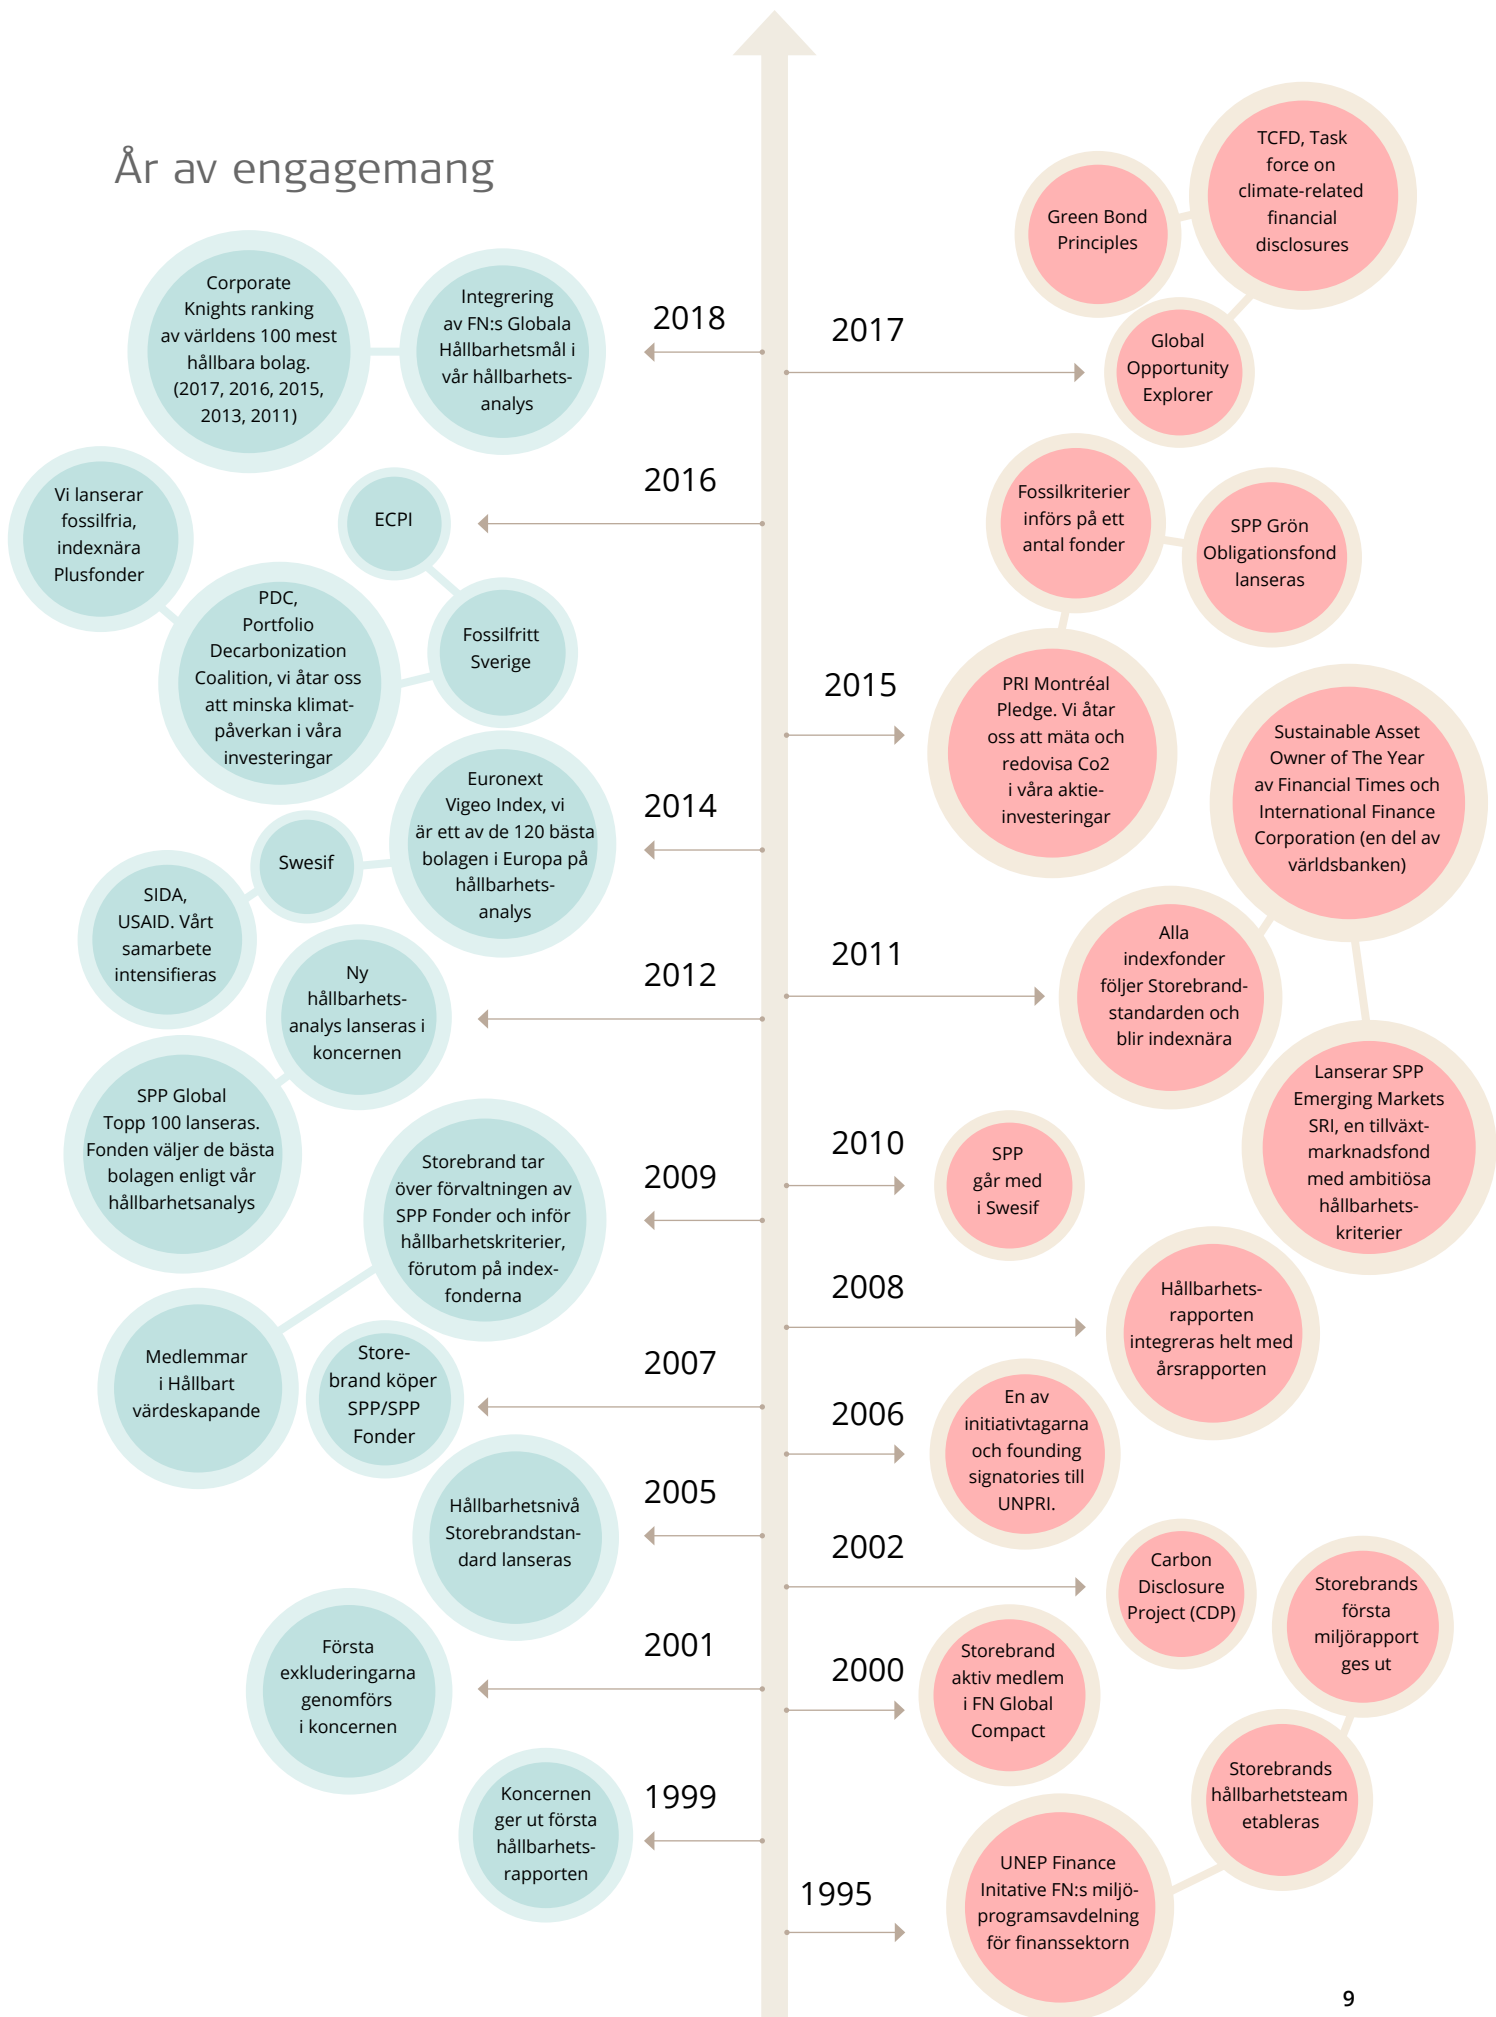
År av engagemang

2018

Corporate Knights ranking av världens 100 mest hållbara bolag. (2017, 2016, 2015, 2013, 2011)

Integrering av FN:s Globala Hållbarhetsmål i vår hållbarhetsanalys

2017

Green Bond Principles

TCFD, Task force on climate-related financial disclosures

Global Opportunity Explorer

2016

Vi lanserar fossilfria, indexnära Plusfonder

ECPI

PDC, Portfolio Decarbonization Coalition, vi åtar oss att minska klimatpåverkan i våra investeringar

Fossilfritt Sverige

Fossilkriterier införs på ett antal fonder

SPP Grön Obligationsfond lanseras

2015

PRI Montréal Pledge. Vi åtar oss att mäta och redovisa Co2 i våra aktieinvesteringar

Sustainable Asset Owner of The Year av Financial Times och International Finance Corporation (en del av världsbanken)

2014

Euronext Vigeo Index, vi är ett av de 120 bästa bolagen i Europa på hållbarhetsanalys

Swesif

SIDA, USAID. Vårt samarbete intensifieras

2012

Ny hållbarhetsanalys lanseras i koncernen

2011

Alla indexfonder följer Storebrandstandarden och blir indexnära

Lanserar SPP Emerging Markets SRI, en tillväxtmarknadsfond med ambitiösa hållbarhetskriterier

SPP Global Topp 100 lanseras. Fonden väljer de bästa bolagen enligt vår hållbarhetsanalys

2010

SPP går med i Swesif

2009

Storebrand tar över förvaltningen av SPP Fonder och inför hållbarhetskriterier, förutom på indexfonderna

2008

Hållbarhetsrapporten integreras helt med årsrapporten

Medlemmar i Hållbart värdeskapande

Storebrand köper SPP/SPP Fonder

2007

2006

En av initiativtagarna och founding signatories till UNPRI.

2005

Hållbarhetsnivå Storebrandstandard lanseras

2002

Carbon Disclosure Project (CDP)

Storebrands första miljörapport ges ut

2001

Första exkluderingarna genomförs i koncernen

2000

Storebrand aktiv medlem i FN Global Compact

Storebrands hållbarhetsteam etableras

1999

Koncernen ger ut första hållbarhetsrapporten

1995

UNEP Finance Initative FN:s miljöprogramsavdelning för finanssektorn

9